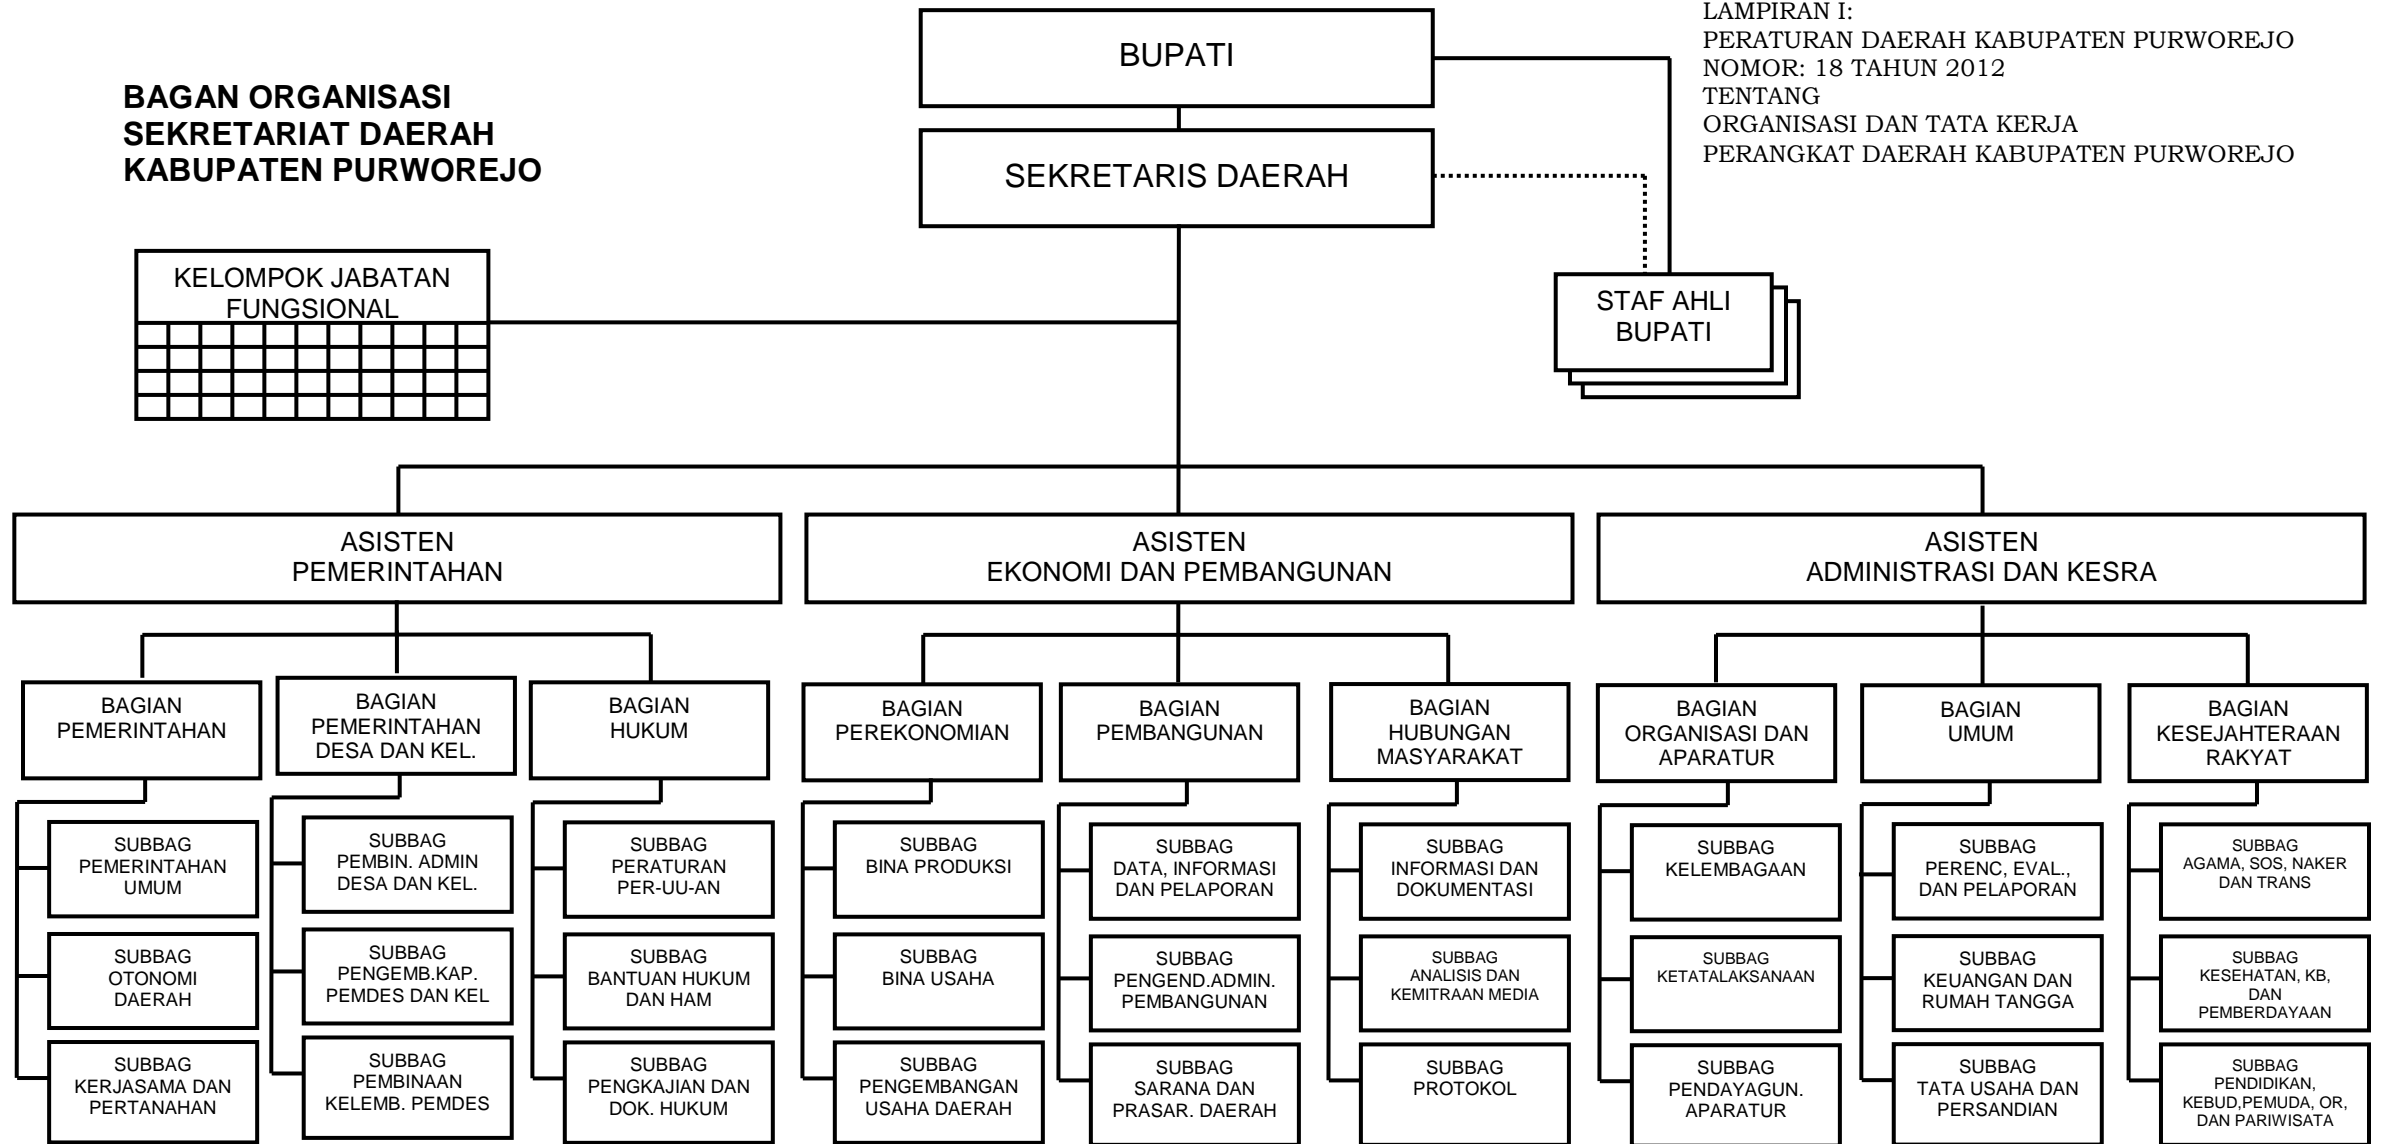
LAMPIRAN I:
PERATURAN DAERAH KABUPATEN PURWOREJO
NOMOR: 18 TAHUN 2012
TENTANG
ORGANISASI DAN TATA KERJA
PERANGKAT DAERAH KABUPATEN PURWOREJO

BAGAN ORGANISASI
SEKRETARIAT DAERAH
KABUPATEN PURWOREJO

BUPATI

SEKRETARIS DAERAH

KELOMPOK JABATAN FUNGSIONAL

STAF AHLI BUPATI

ASISTEN PEMERINTAHAN

ASISTEN EKONOMI DAN PEMBANGUNAN

ASISTEN ADMINISTRASI DAN KESRA

BAGIAN PEMERINTAHAN

SUBBAG PEMERINTAHAN UMUM

SUBBAG OTONOMI DAERAH

SUBBAG KERJASAMA DAN PERTANAHAN

BAGIAN PEMERINTAHAN DESA DAN KEL.

SUBBAG PEMBIN. ADMIN DESA DAN KEL.

SUBBAG PENGEMB.KAP. PEMDES DAN KEL

SUBBAG PEMBINAAN KELEMB. PEMDES

BAGIAN HUKUM

SUBBAG PERATURAN PER-UU-AN

SUBBAG BANTUAN HUKUM DAN HAM

SUBBAG PENGKAJIAN DAN DOK. HUKUM

BAGIAN PEREKONOMIAN

SUBBAG BINA PRODUKSI

SUBBAG BINA USAHA

SUBBAG PENGEMBANGAN USAHA DAERAH

BAGIAN PEMBANGUNAN

SUBBAG DATA, INFORMASI DAN PELAPORAN

SUBBAG PENGEND.ADMIN. PEMBANGUNAN

SUBBAG SARANA DAN PRASAR. DAERAH

BAGIAN HUBUNGAN MASYARAKAT

SUBBAG INFORMASI DAN DOKUMENTASI

SUBBAG ANALISIS DAN KEMITRAAN MEDIA

SUBBAG PROTOKOL

BAGIAN ORGANISASI DAN APARATUR

SUBBAG KELEMBAGAAN

SUBBAG KETATALAKSANAAN

SUBBAG PENDAYAGUN. APARATUR

BAGIAN UMUM

SUBBAG PERENC, EVAL., DAN PELAPORAN

SUBBAG KEUANGAN DAN RUMAH TANGGA

SUBBAG TATA USAHA DAN PERSANDIAN

BAGIAN KESEJAHTERAAN RAKYAT

SUBBAG AGAMA, SOS, NAKER DAN TRANS

SUBBAG KESEHATAN, KB, DAN PEMBERDAYAAN

SUBBAG PENDIDIKAN, KEBUD,PEMUDA, OR, DAN PARIWISATA